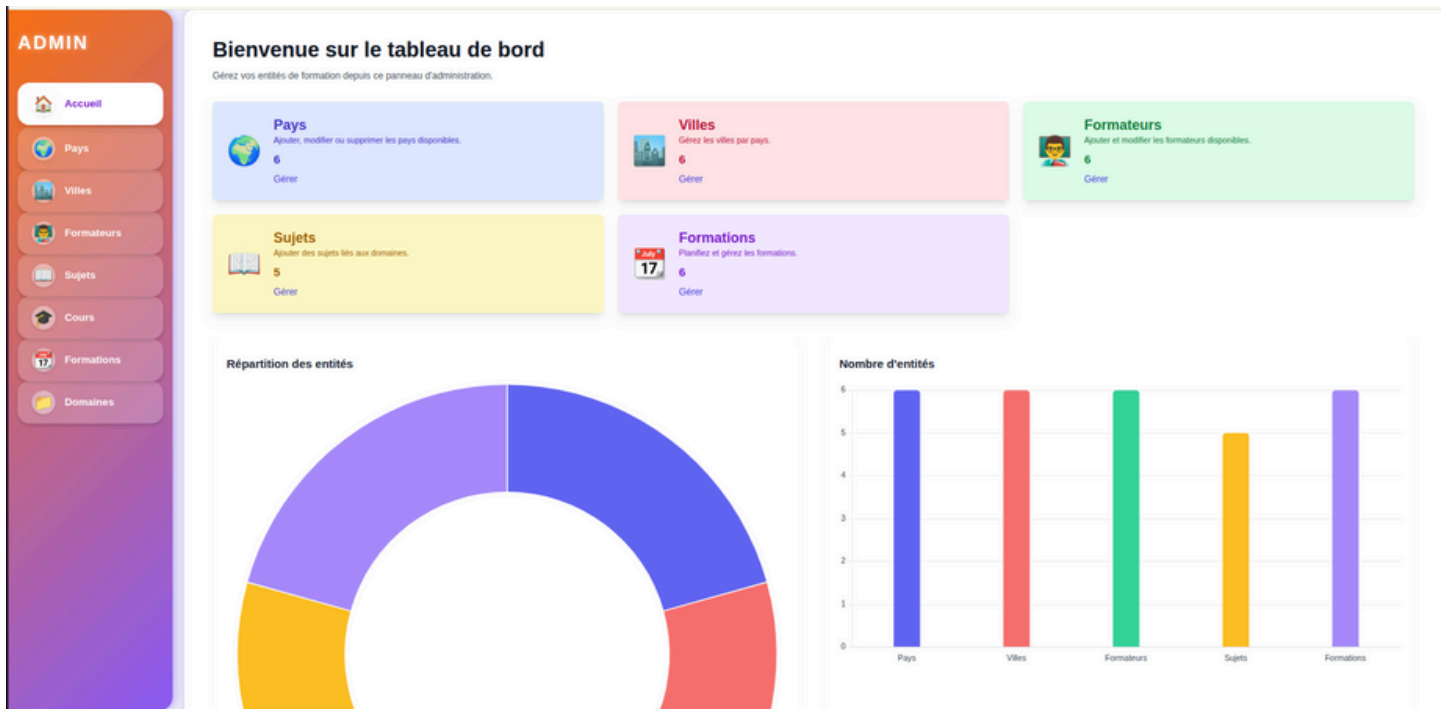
ADMIN

Accueil
Pays
Villes
Formateurs
Sujets
Cours
Formations
Domaines

Bienvenue sur le tableau de bord

Gérez vos entités de formation depuis ce panneau d'administration.

Pays
Ajouter, modifier ou supprimer les pays disponibles.
6
Gérer

Villes
Gérez les villes par pays.
6
Gérer

Formateurs
Ajouter et modifier les formateurs disponibles.
6
Gérer

Sujets
Ajouter des sujets liés aux domaines.
5
Gérer

Formations
Planifiez et gérez les formations.
6
Gérer

Répartition des entités

Nombre d'entités

6
5
4
3
2
1
0

Pays
Villes
Formateurs
Sujets
Formations